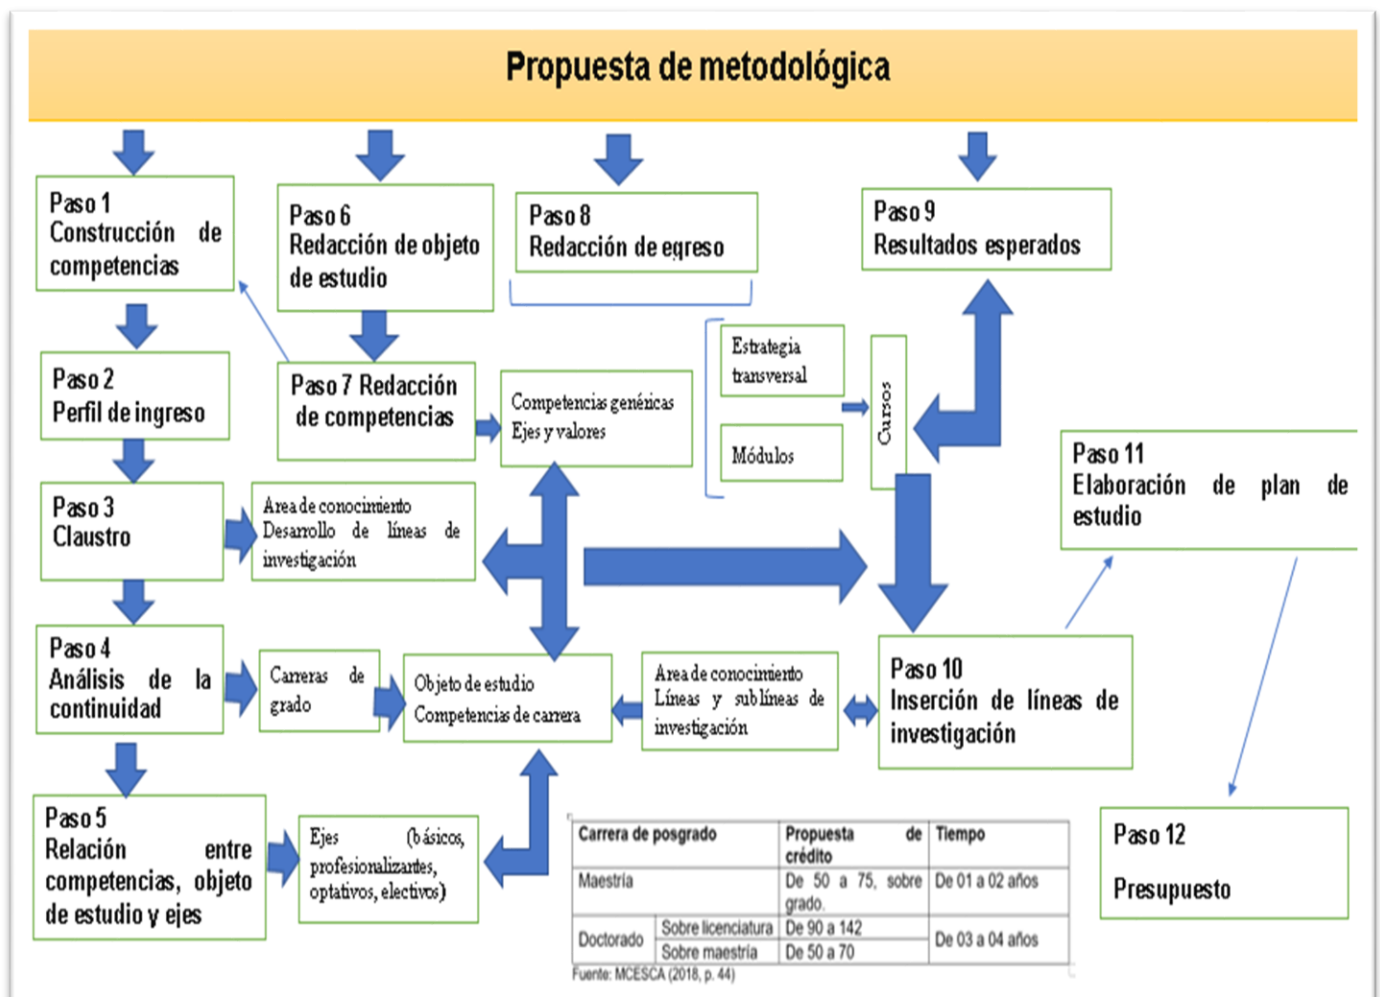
Propuesta de metodológica

Paso 1
Construcción de competencias

Paso 6
Redacción de objeto de estudio

Paso 8
Redacción de egreso

Paso 9
Resultados esperados

Paso 2
Perfil de ingreso

Paso 7 Redacción de competencias

Competencias genéricas
Ejes y valores

Estrategia transversal

Módulos

Cursos

Paso 11
Elaboración de plan de estudio

Paso 3
Claustro

Area de conocimiento
Desarrollo de líneas de investigación

Paso 4
Análisis de la continuidad

Carreras de grado

Objeto de estudio
Competencias de carrera

Area de conocimiento
Líneas y sublíneas de investigación

Paso 10
Inserción de líneas de investigación

Paso 5
Relación entre competencias, objeto de estudio y ejes

Ejes (básicos, profesionalizantes, optativos, electivos)

| Carrera de posgrado | | Propuesta de crédito | Tiempo |
|---|---|---|---|
| Maestría | | De 50 a 75, sobre grado. | De 01 a 02 años |
| Doctorado | Sobre licenciatura | De 90 a 142 | De 03 a 04 años |
| | Sobre maestría | De 50 a 70 | |

Fuente: MCESCA (2018, p. 44)

Paso 12

Presupuesto